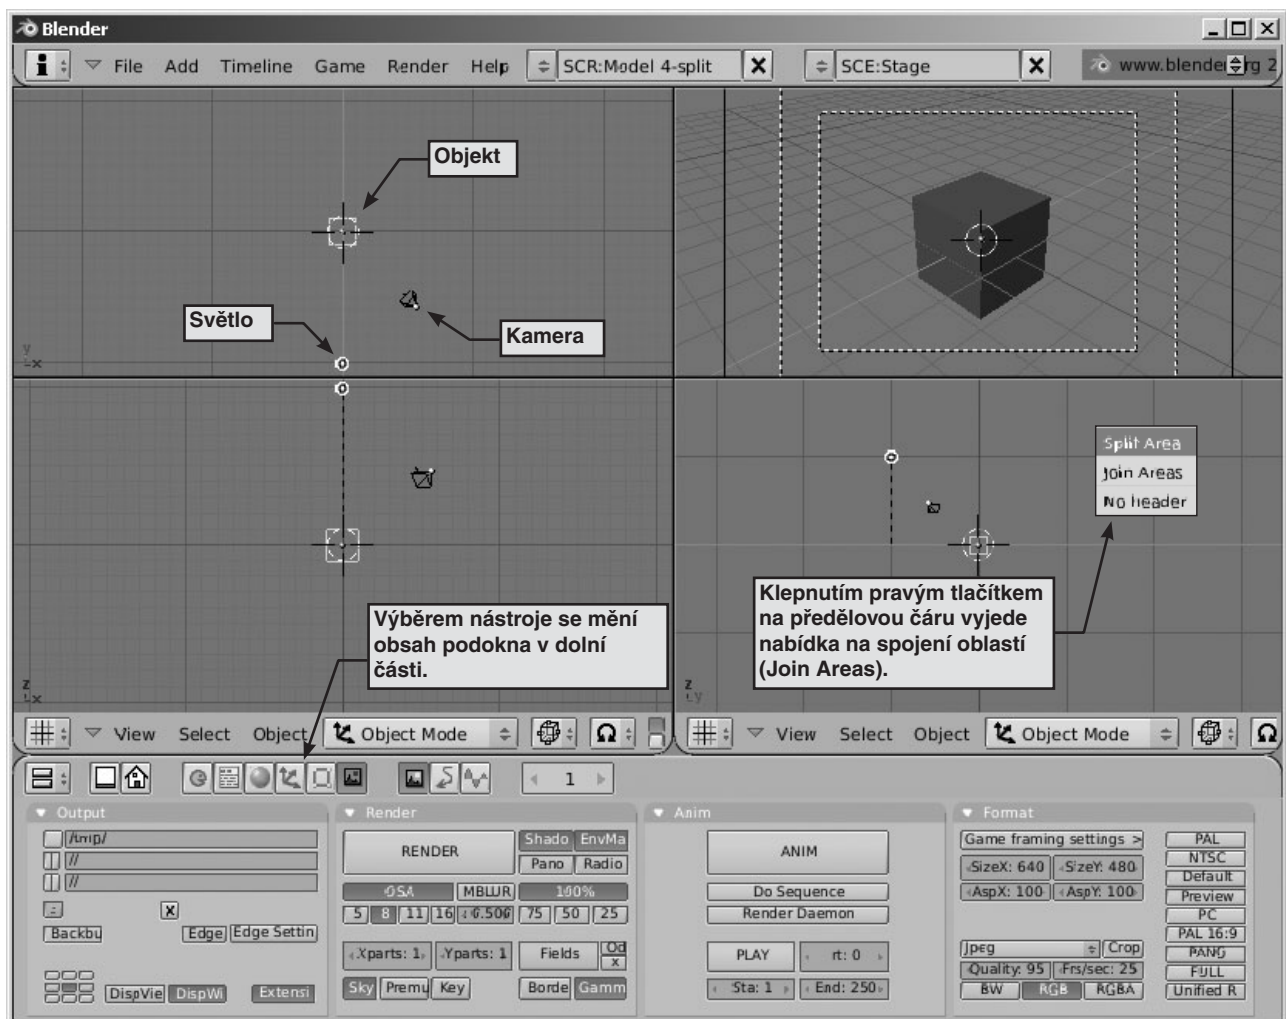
Blender

File Add Timeline Game Render Help SCR:Model 4-split X SCE:Stage X www.blender.org 2

Objekt

Světlo

Kamera

Split Area
Join Areas
No header

Klepnutím pravým tlačítkem na předělovou čáru vyjede nabídka na spojení oblastí (Join Areas).

Výběrem nástroje se mění obsah podokna v dolní části.

View Select Object Object Mode

View Select Object Object Mode

1

Output
/tmp/
//
//
X
Backbu Edge Edge Settin
DispVie DispWi Extensi

Render
RENDER
Shado EnvMa
Pano Radio
OSA MBLUR 100%
5 8 11 16 0.500 75 50 25
Xparts: 1 Yparts: 1 Fields Od X
Sky Premu Key Borde Gamm

Anim
ANIM
Do Sequence
Render Daemon
PLAY rt: 0
Sta: 1 End: 250

Format
Game framing settings >
SizeX: 640 SizeY: 480
AspX: 100 AspY: 100
PAL
NTSC
Default
Preview
PC
PAL 16:9
PANO
FULL
Unified R
Jpeg Crop
Quality: 95 Frs/sec: 25
BW RGB RGBA